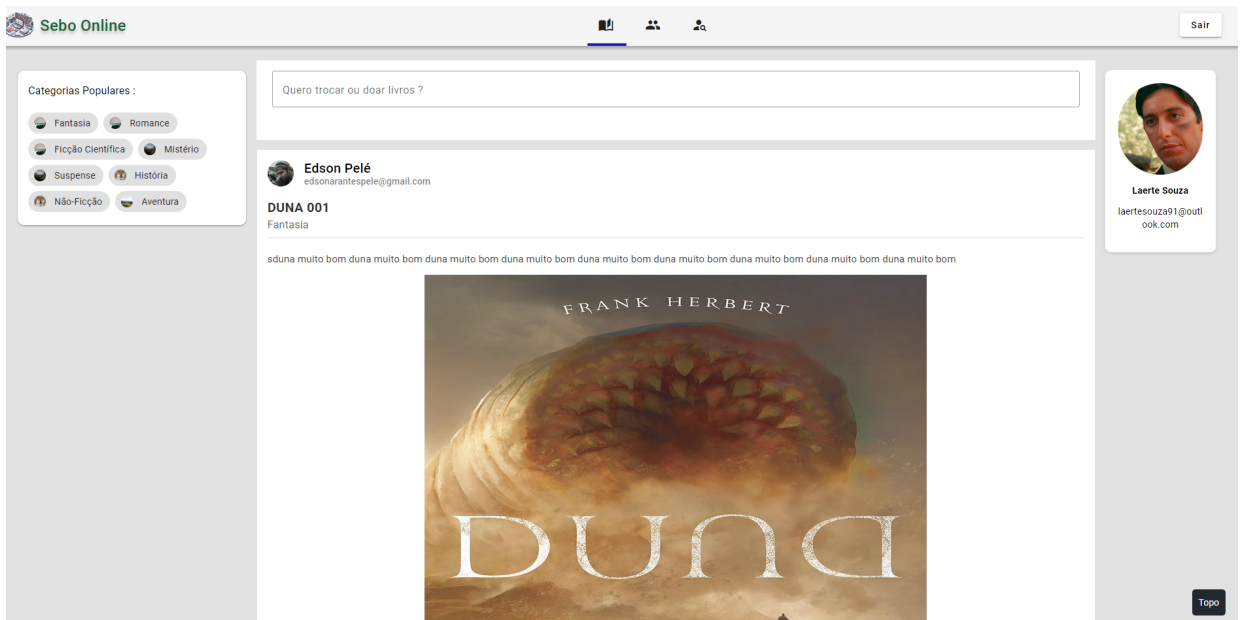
Sebo Online

Sair

Categorias Populares :

Fantasia
Romance
Ficção Científica
Mistério
Suspense
História
Não-Ficção
Aventura

Quero trocar ou doar livros ?

Edson Pelé
edsonarantespele@gmail.com

DUNA 001
Fantasia

sduna muito bom duna muito bom duna muito bom duna muito bom duna muito bom duna muito bom duna muito bom duna muito bom duna muito bom

FRANK HERBERT

DUNA

Laerte Souza

laertesouza91@outlook.com

Topo